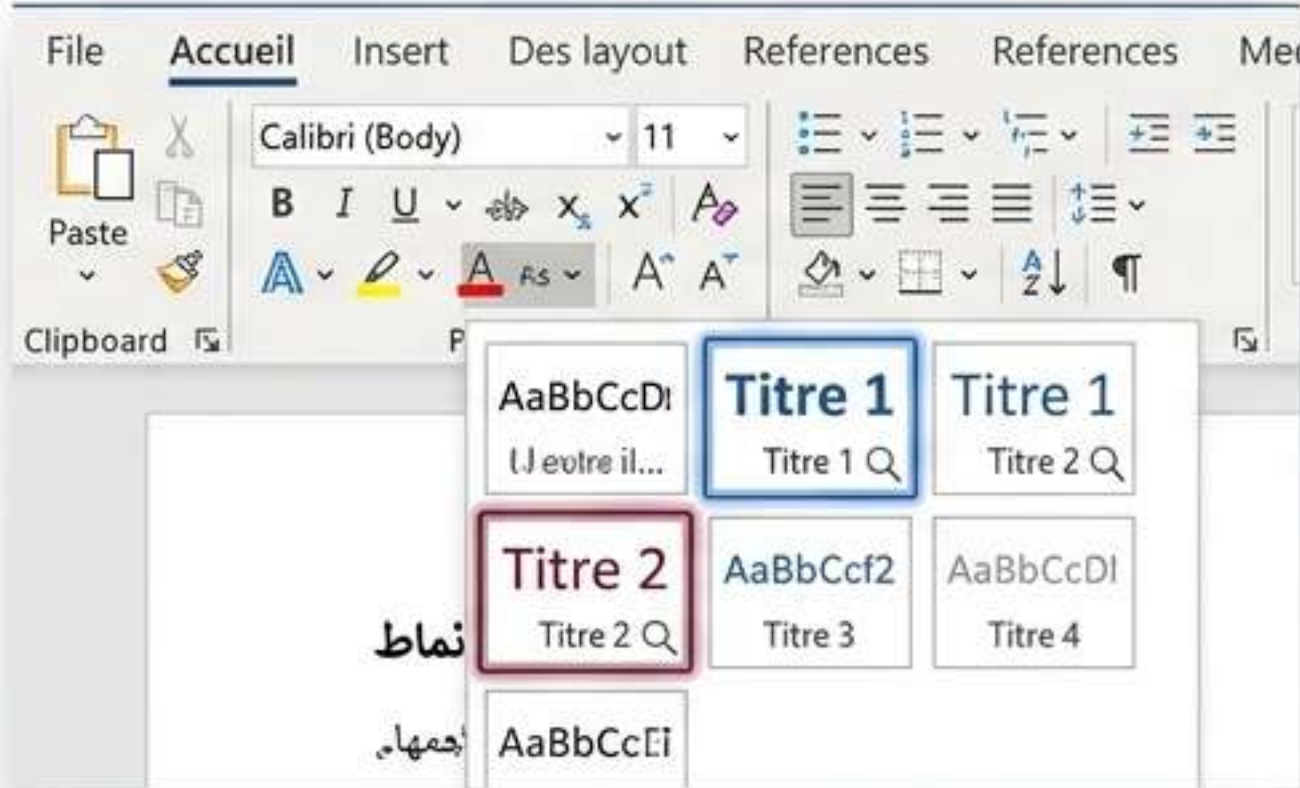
File Accueil Insert Des layout References References Me

Calibri (Body) 11

B I U ab x x A

Paste

A A A Aa A A

Clipboard P

AaBbCcDı
U eotre il...

Titre 1
Titre 1

Titre 1
Titre 2

Titre 2
Titre 2

AaBbCcf2
Titre 3

AaBbCcDI
Titre 4

AaBbCcEi

نماط

حجمها،